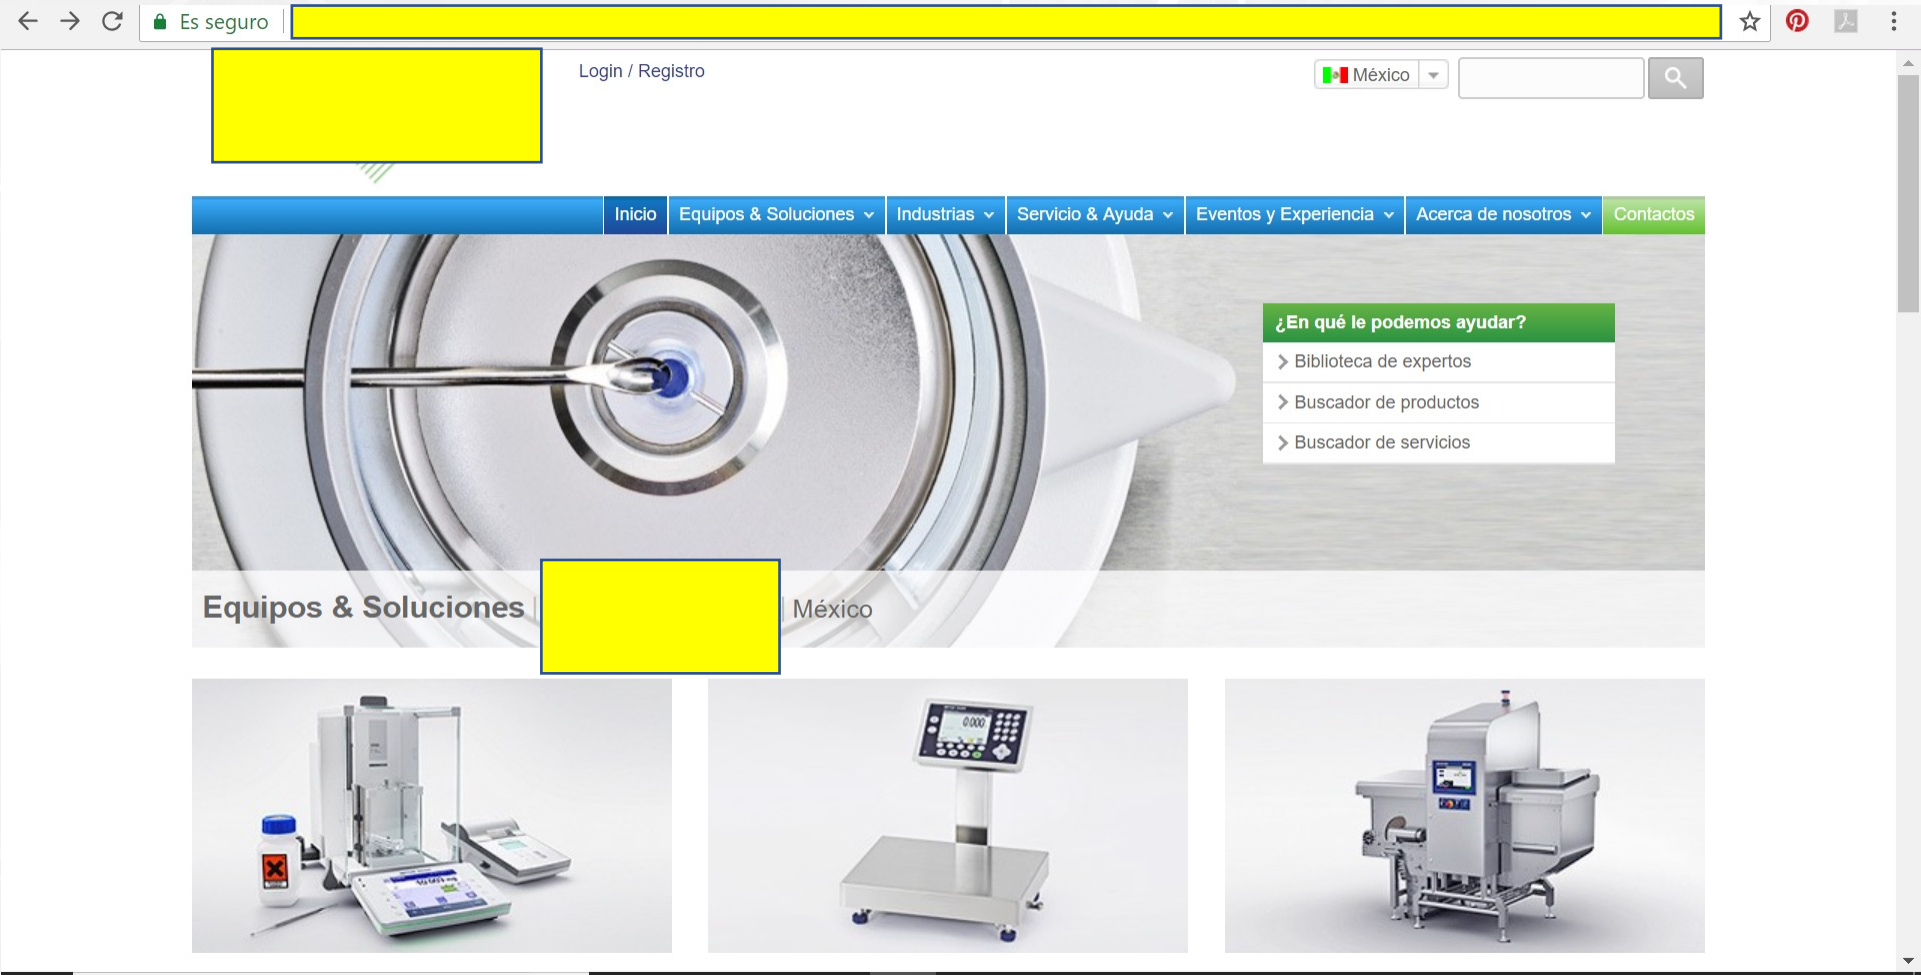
Es seguro

Login / Registro

México

Inicio | Equipos & Soluciones | Industrias | Servicio & Ayuda | Eventos y Experiencia | Acerca de nosotros | Contactos

¿En qué le podemos ayudar?

Biblioteca de expertos

Buscador de productos

Buscador de servicios

Equipos & Soluciones | México

0.000